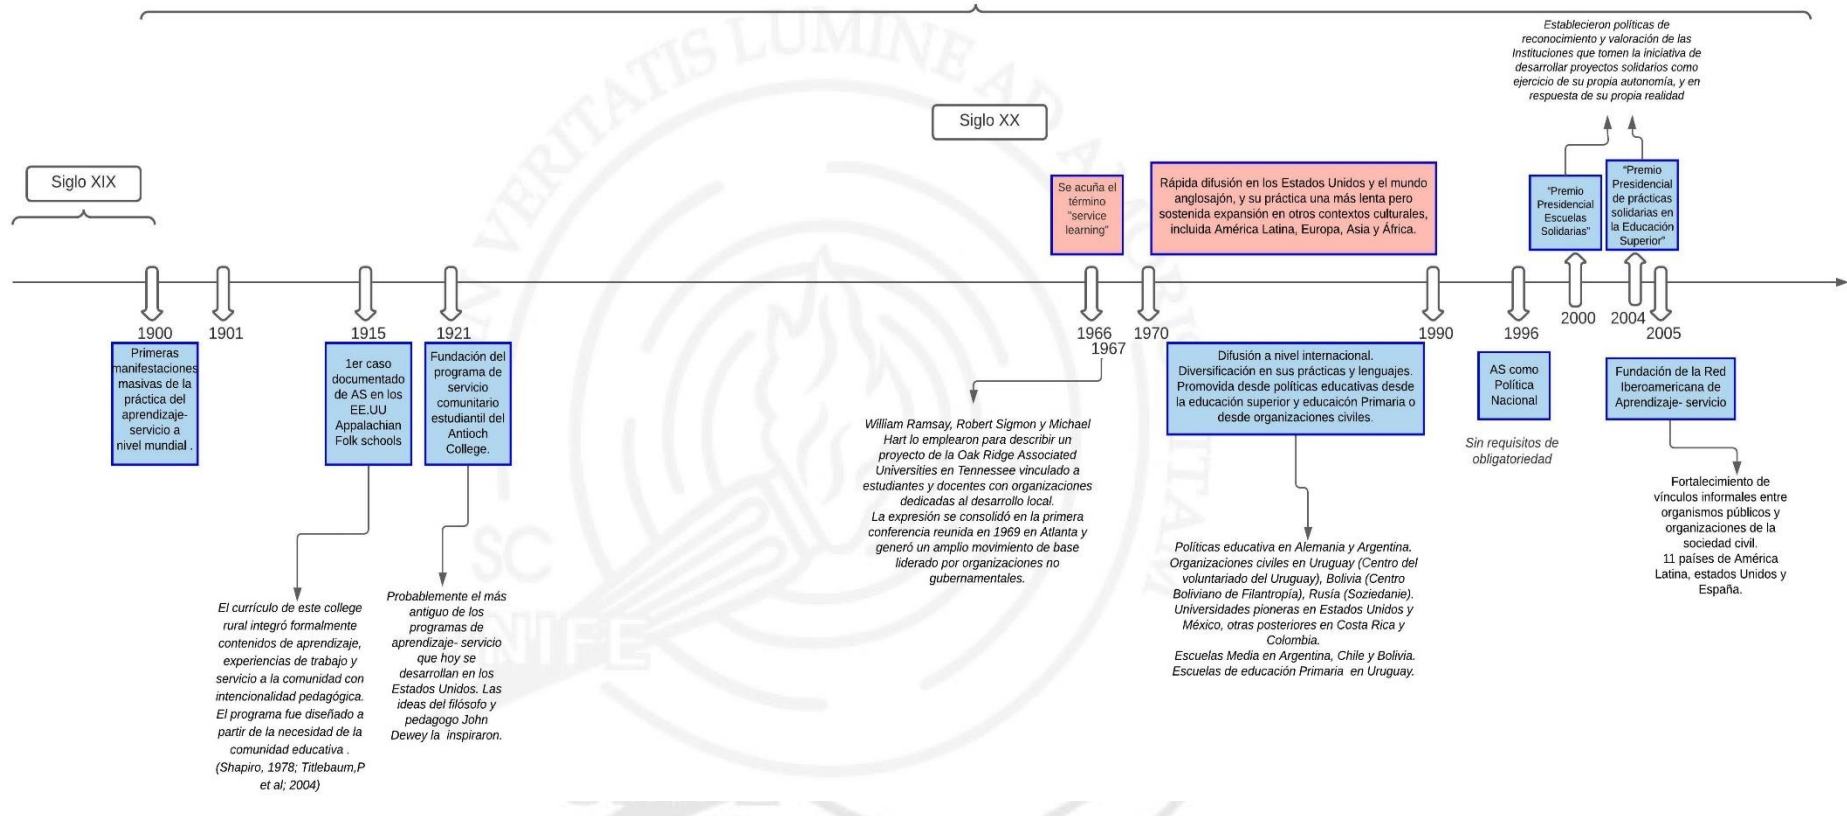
Establecieron políticas de reconocimiento y valoración de las Instituciones que tomen la iniciativa de desarrollar proyectos solidarios como ejercicio de su propia autonomía, y en respuesta de su propia realidad

Siglo XX

Siglo XIX

Se acuña el término "service learning"

Rápida difusión en los Estados Unidos y el mundo anglosajón, y su práctica una más lenta pero sostenida expansión en otros contextos culturales, incluida América Latina, Europa, Asia y África.

"Premio Presidencial Escuelas Solidarias"

"Premio Presidencial de prácticas solidarias en la Educación Superior"

1900

1901

1915

1921

1966

1967

1970

1990

1996

2000

2004

2005

Primeras manifestaciones masivas de la práctica del aprendizaje-servicio a nivel mundial .

1er caso documentado de AS en los EE.UU Appalachian Folk schools

Fundación del programa de servicio comunitario estudiantil del Antioch College.

Difusión a nivel internacional. Diversificación en sus prácticas y lenguajes. Promovida desde políticas educativas desde la educación superior y educaión Primaria o desde organizaciones civiles.

AS como Política Nacional

Fundación de la Red Iberoamericana de Aprendizaje- servicio

William Ramsay, Robert Sigmon y Michael Hart lo emplearon para describir un proyecto de la Oak Ridge Associated Universities en Tennessee vinculado a estudiantes y docentes con organizaciones dedicadas al desarrollo local.
La expresión se consolidó en la primera conferencia reunida en 1969 en Atlanta y generó un amplio movimiento de base liderado por organizaciones no gubernamentales.

Sin requisitos de obligatoriedad

Fortalecimiento de vínculos informales entre organismos públicos y organizaciones de la sociedad civil.
11 países de América Latina, estados Unidos y España.

Políticas educativa en Alemania y Argentina.
Organizaciones civiles en Uruguay (Centro del voluntariado del Uruguay), Bolivia (Centro Boliviano de Filantropía), Rusía (Soziedanie).
Universidades pioneras en Estados Unidos y México, otras posteriores en Costa Rica y Colombia.
Escuelas Media en Argentina, Chile y Bolivia.
Escuelas de educación Primaria en Uruguay.

El currículo de este college rural integró formalmente contenidos de aprendizaje, experiencias de trabajo y servicio a la comunidad con intencionalidad pedagógica. El programa fue diseñado a partir de la necesidad de la comunidad educativa . (Shapiro, 1978; Titlebaum,P et al; 2004)

Probablemente el más antiguo de los programas de aprendizaje- servicio que hoy se desarrollan en los Estados Unidos. Las ideas del filósofo y pedagogo John Dewey la inspiraron.